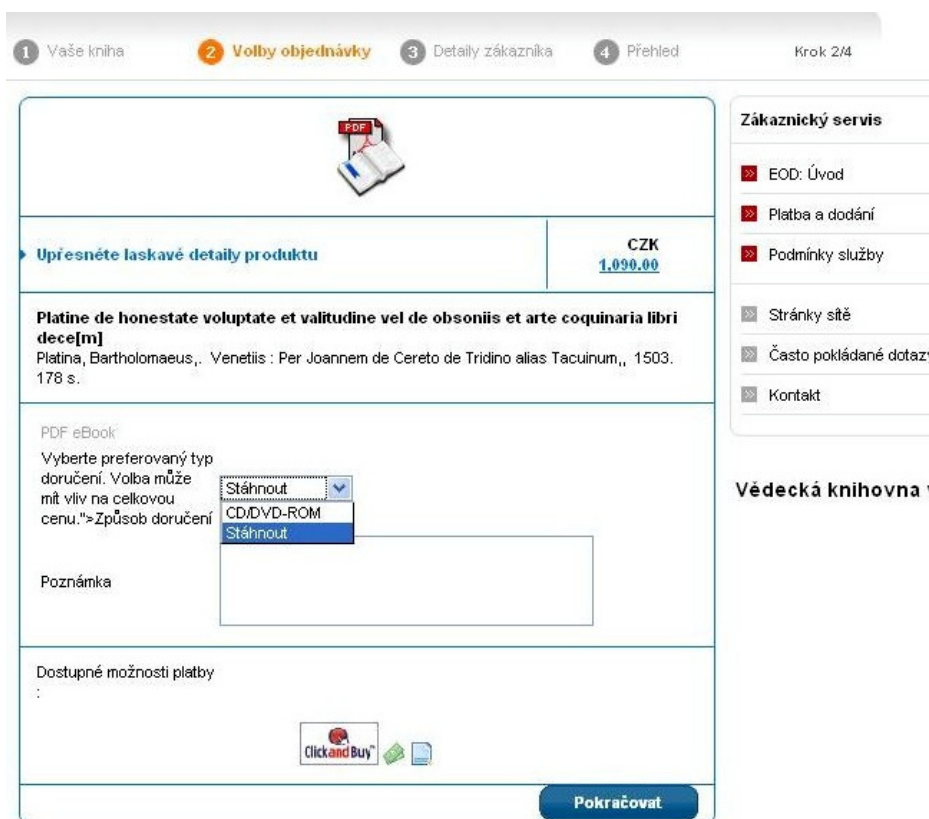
1 Vaše kniha 2 Volby objednávky 3 Detaily zákazníka 4 Přehled Krok 2/4

PDF

Upřesněte laskavé detaily produktu

CZK
1.090,00

Platine de honestate voluptate et valitudine vel de obsoniis et arte coquinaria libri dece[m]
Platina, Bartholomaeus,. Venetiis : Per Joannem de Cereto de Tridino alias Tacuinum,, 1503. 178 s.

PDF eBook
Vyberte preferovaný typ doručení. Volba může mít vliv na celkovou cenu.">Způsob doručení

Stáhnout
CD/DVD-ROM
Stáhnout

Poznámka

Dostupné možnosti platby
:

ClickandBuy

Pokračovat

Zákaznický servis

EOD: Úvod
Platba a dodání
Podmínky služby

Stránky sítě
Často pokládané dotaz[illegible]
Kontakt

Vědecká knihovna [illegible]